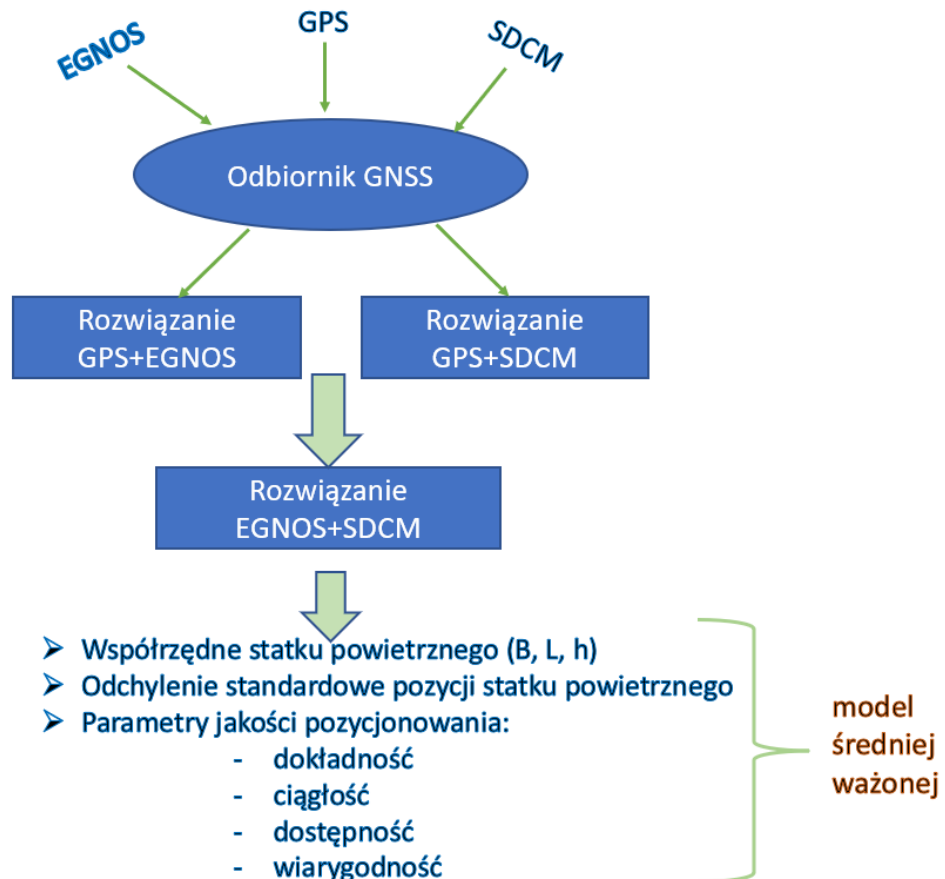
EGNOS

GPS

SDCM

Odbiornik GNSS

Rozwiązanie GPS+EGNOS

Rozwiązanie GPS+SDCM

Rozwiązanie EGNOS+SDCM

- Współrzędne statku powietrznego (B, L, h)
- Odchylenie standardowe pozycji statku powietrznego
- Parametry jakości pozycjonowania:
  - dokładność
  - ciągłość
  - dostępność
  - wiarygodność

model średniej ważonej